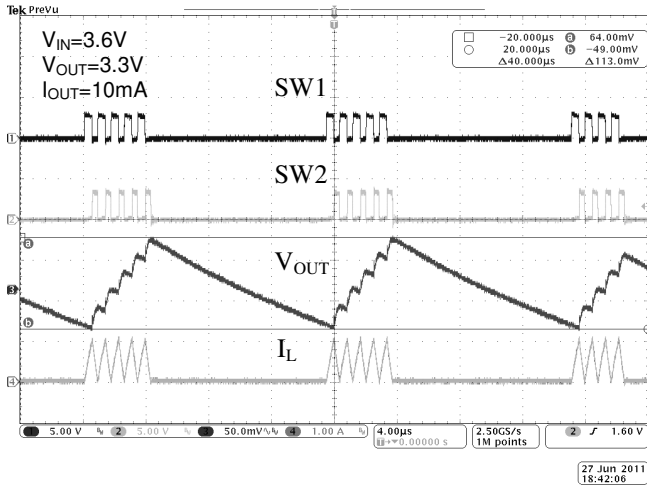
Tek PreVu

$V_{IN}$=3.6V
$V_{OUT}$=3.3V
$I_{OUT}$=10mA

−20.000µs ⓐ 64.00mV
20.000µs ⓑ −49.00mV
Δ40.000µs Δ113.0mV

SW1

SW2

$V_{OUT}$

$I_L$

1 5.00 V 2 5.00 V 3 50.0mV 4 1.00 A

4.00µs
▼0.00000 s

2.50GS/s
1M points

2 ∫ 1.60 V

27 Jun 2011
18:42:06